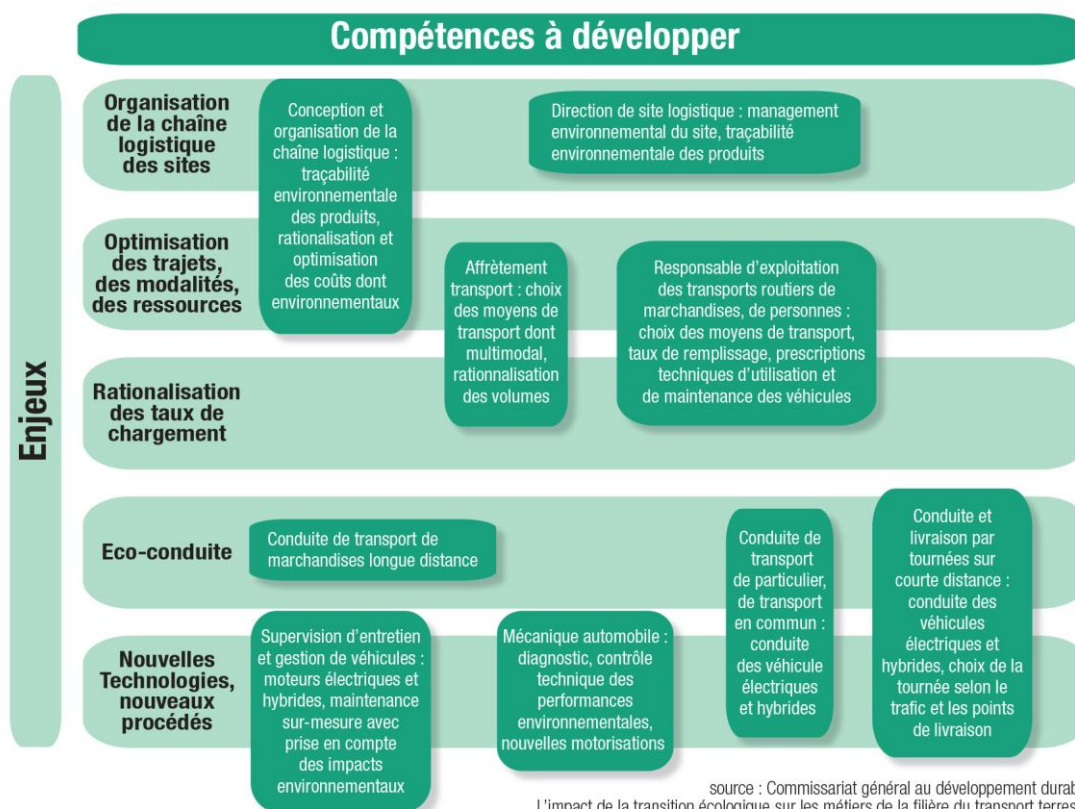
Compétences à développer

Enjeux

Organisation de la chaîne logistique des sites

Conception et organisation de la chaîne logistique : traçabilité environnementale des produits, rationalisation et optimisation des coûts dont environnementaux

Direction de site logistique : management environnemental du site, traçabilité environnementale des produits

Optimisation des trajets, des modalités, des ressources

Affrètement transport : choix des moyens de transport dont multimodal, rationnalisation des volumes

Responsable d'exploitation des transports routiers de marchandises, de personnes : choix des moyens de transport, taux de remplissage, prescriptions techniques d'utilisation et de maintenance des véhicules

Rationalisation des taux de chargement

Eco-conduite

Conduite de transport de marchandises longue distance

Conduite de transport de particulier, de transport en commun : conduite des véhicule électriques et hybrides

Conduite et livraison par tournées sur courte distance : conduite des véhicules électriques et hybrides, choix de la tournée selon le trafic et les points de livraison

Nouvelles Technologies, nouveaux procédés

Supervision d'entretien et gestion de véhicules : moteurs électriques et hybrides, maintenance sur-mesure avec prise en compte des impacts environnementaux

Mécanique automobile : diagnostic, contrôle technique des performances environnementales, nouvelles motorisations

source : Commissariat général au développement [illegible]
L'impact de la transition écologique sur les métiers de la filière du transport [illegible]